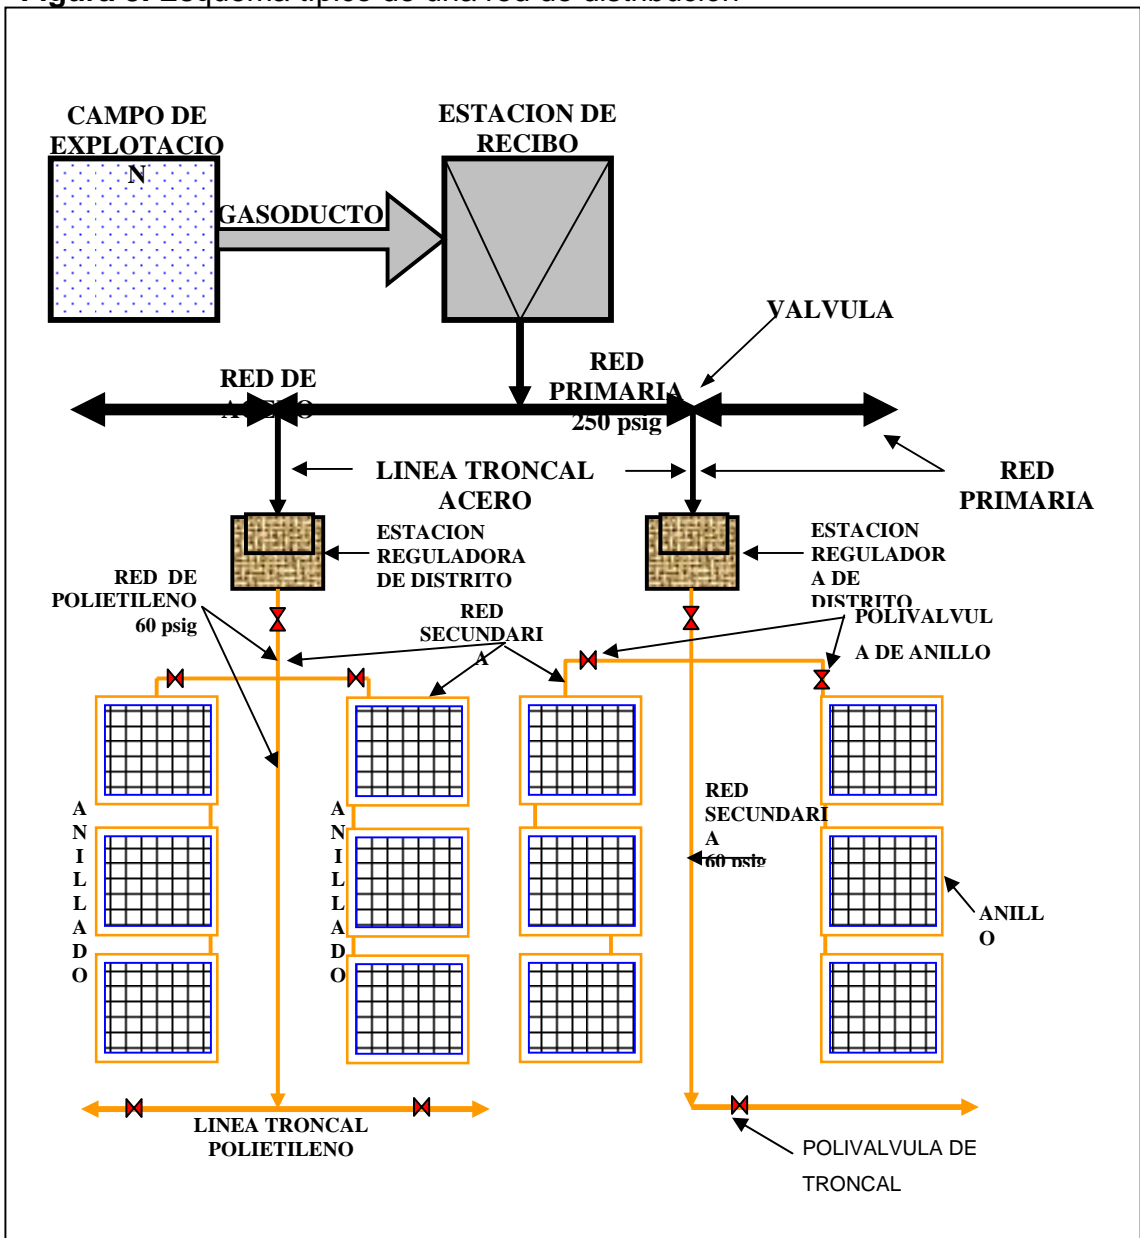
Figura 3. Esquema típico de una red de distribución

CAMPO DE EXPLOTACION

ESTACION DE RECIBO

GASODUCTO

VALVULA

RED PRIMARIA 250 psig

RED DE ACERO

LINEA TRONCAL ACERO

RED PRIMARIA

ESTACION REGULADORA DE DISTRITO

ESTACION REGULADORA DE DISTRITO

RED DE POLIETILENO 60 psig

RED SECUNDARIA

POLIVALVULA DE ANILLO

ANILLADO

ANILLADO

RED SECUNDARIA 60 psig

ANILLO

LINEA TRONCAL POLIETILENO

POLIVALVULA DE TRONCAL